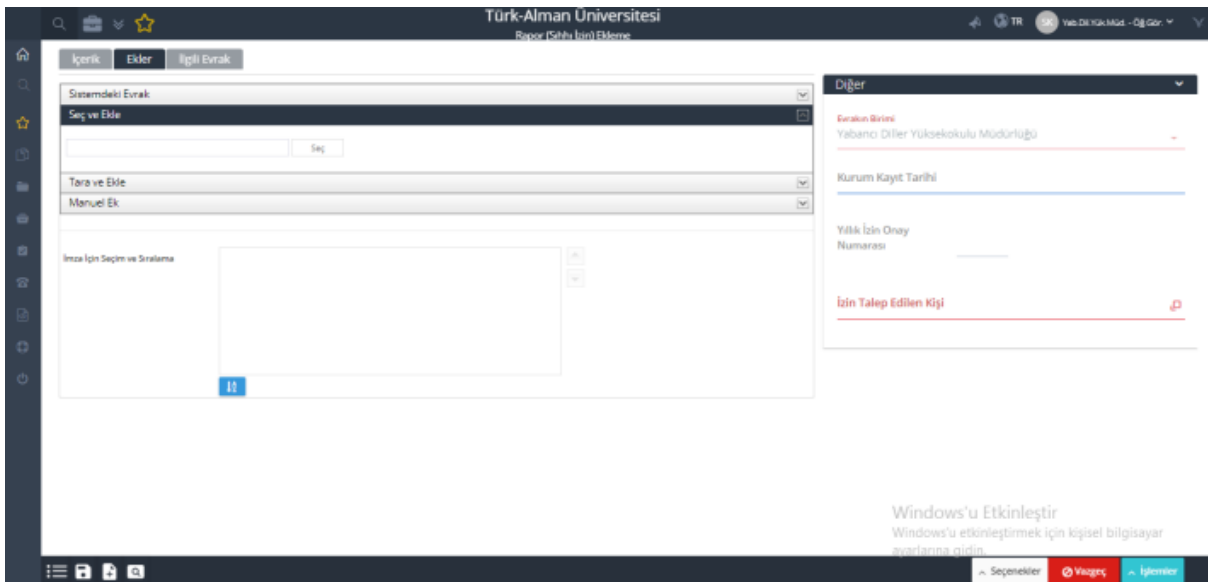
Türk-Alman Üniversitesi
Rapor (Sıhhi İzin) Ekleme

TR SK Yab.Dil.Yük.Müd. - Öğ.Gör.

İçerik Ekler İlgili Evrak

Sistemdeki Evrak
Seç ve Ekle
Seç
Tara ve Ekle
Manuel Ek

İmza İçin Seçim ve Sıralama

Diğer

Evrakın Birimi
Yabancı Diller Yüksekokulu Müdürlüğü

Kurum Kayıt Tarihi

Yıllık İzin Onay Numarası

İzin Talep Edilen Kişi

Windows'u Etkinleştir
Windows'u etkinleştirmek için kişisel bilgisayar ayarlarına gidin.

Seçenekler Vazgeç İşlemler